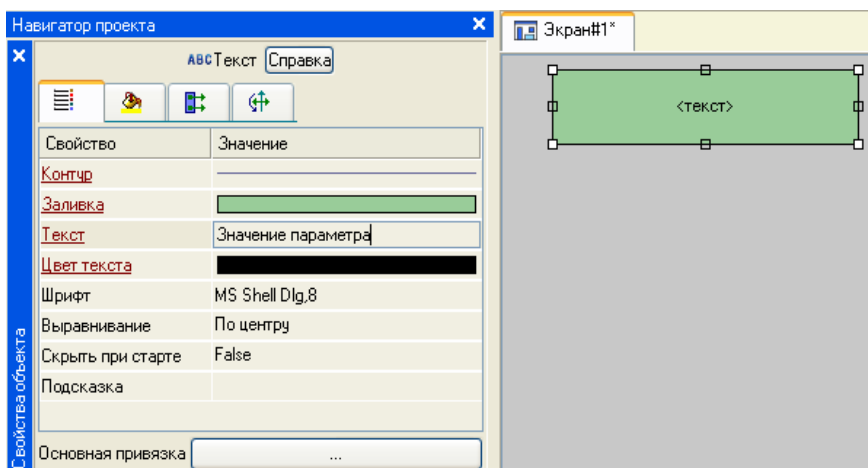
Навигатор проекта
Свойства объекта
ABC Текст Справка

| Свойство | Значение |
|---|---|
| Контур | |
| Заливка | |
| Текст | Значение параметра |
| Цвет текста | |
| Шрифт | MS Shell Dlg,8 |
| Выравнивание | По центру |
| Скрыть при старте | False |
| Подсказка | |

Основная привязка ...

Экран#1*
<текст>